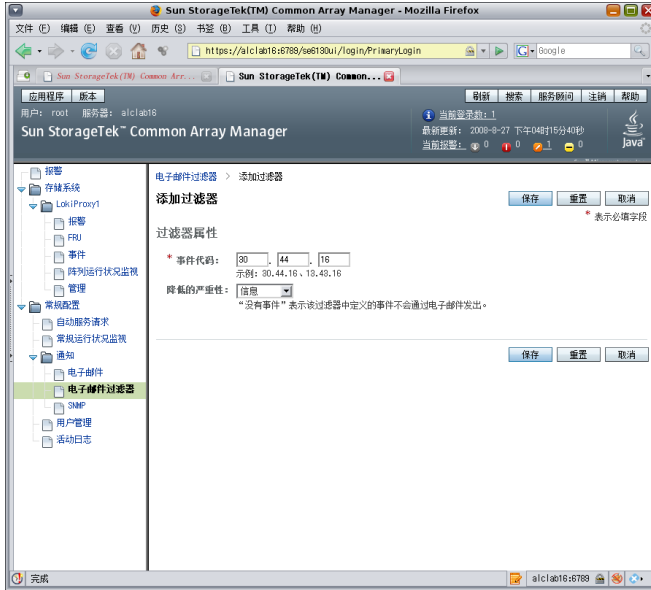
Sun StorageTek(TM) Common Array Manager - Mozilla Firefox

文件 (F) 编辑 (E) 查看 (V) 历史 (S) 书签 (B) 工具 (T) 帮助 (H)

https://alclab16:6789/se6130ui/login/PrimaryLogin

Google

Sun StorageTek(TM) Common Arr...

Sun StorageTek(TM) Common...

应用程序 版本

刷新 搜索 服务顾问 注销 帮助

用户: root 服务器: alclab16

Sun StorageTek™ Common Array Manager

当前登录数: 1

最新更新: 2008-8-27 下午04时15分40秒

当前报警: 0 0 1 0

Java

报警
存储系统
LokiProxy1
报警
FRU
事件
阵列运行状况监视
管理
常规配置
自动服务请求
常规运行状况监视
通知
电子邮件
电子邮件过滤器
SNMP
用户管理
活动日志

电子邮件过滤器 > 添加过滤器

添加过滤器

保存 重置 取消

* 表示必填字段

过滤器属性

* 事件代码: 30 . 44 . 16
示例: 30.44.16、13.43.16

降低的严重性: 信息
"没有事件" 表示该过滤器中定义的事件不会通过电子邮件发出。

保存 重置 取消

完成

alclab16:6789